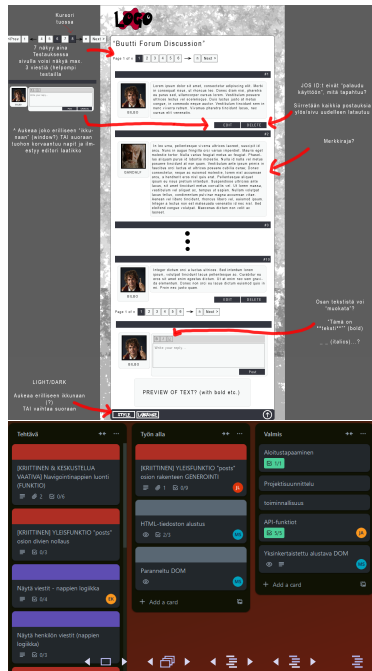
Kursori tuossa

LOGO

"Buutti Forum Discussion"

Page 1 of 5 | 1 | 2 | 3 | 4 | 5 | Next

* näkyy aina Testauksessa sivulla voisi näkyä max 3 viestiä (helpompi testailla

Page 1 of 5 | 1 | 2 | 3 | 4 | 5 | → | Next

#1

BABY

Lorem ipsum dolor sit amet, consectetur adipiscing elit. Morbi et condimentum risus, ut rhoncus leo. Donec diam orci, pulvinar eu purus sed, ullamcorper varius lorem. Vestibulum posuere ultricies tellus vel scelerisque. Duis lacinia justo id facilisis congue, ac commodo massa auctor. Vestibulum lorem ex in nisl viverra tellus. Vivamus placerat tincidunt lacus, nec cursus elit venenatis.

EDIT | DELETE

JOS ID / sivut "palaudu käyttäjä", mitä tapahtuu?

Siirretään kaikkia postauksia yhteisesti seuraaviin leikkeisiin.

* Aukeaa joko erilliseen "ikkunaan" (window?) TAI suoraan tuohon korvaavatuu nappi ja ilmestyy editori laatikko

Merkkiraja?

#2

CARDWELL

In hac urna, pellentesque viverra ultrices laoreet, suscipit id arcu. Nunc in augue fringilla orci varius imperdiet. Mauris eget molestie tortor. Nulla cursus feugiat metus ac feugiat. Phasellus ipsum ipsum, volutpat et porttitor et. Nulla id nunc ac nulla posuere tincidunt at non quam. Vestibulum ante ipsum primis in faucibus orci luctus et ultrices posuere cubilia curae; Donec consectetur, neque ac euismod convallis, lorem nisl accumsan arcu, a hendrerit eros nisi quis nisl. Pellentesque aliquam ipsum ac risus pretium interdum. Suspendisse ultricies ante lacus, sit amet tincidunt metus convallis vel. Ut lorem massa, condimentum vel aliquet ac, tempus at sapien. Nullam ac diam tempus tellus, condimentum pulvinar magna accumsan vitae. Aenean vel libero tincidunt, rhoncus libero vel, euismod ipsum. Integer ut lacinia nisi vel malesuada venenatis. Ut et enim nisi. Integer volutpat volutpat. Maecenas dictum non velit ac laoreet.

EDIT | DELETE

#3

ROBO

Integer dictum orci a luctus ultrices. Sed tincidunt ornare dictum, volutpat tincidunt lacus pellentesque in. Curabitur eu eros sit amet enim egestas dictum. Ut at enim nec sem gravida malesuada. Donec non orci eu neque dictum euismod quis id mi. Proin nec justo quam.

EDIT | DELETE

Osan tekstistä voi "muokata"?

"Teme on **teksti**" (bold)

__ (italics)...?

BABY

Write your reply

Post

PREVIEW OF TEXT? (with bold etc.)

LIGHT/DARK

Aukeaa erilliseen ikkunaan (?) TAI vaihtaa suoraan

STYLE | LOGOUT

Tehtävä

[KRIITTINEN & KESKUSTELUA VAATIVA] Navigointinappien luonti (FUNKTIO)

0/6

[KRIITTINEN] YLEISFUNKTIO "posts" osion diven nollaus

0/3

Näytä viestit - nappien logiikka

Näytä henkilön viestit (nappien logiikka)

Työn alla

[KRIITTINEN] YLEISFUNKTIO "posts" osion rakenteen GENEROINTI

1 | 0/9

HTML-tiedoston alustus

Parannettu DOM

+ Add a card

Valmis

Aloitustapaaminen

1/1

Projektisuunnittelu

toiminnallisuus

API-funktiot

1/1

Yksinkertaistettu alustava DOM

+ Add a card